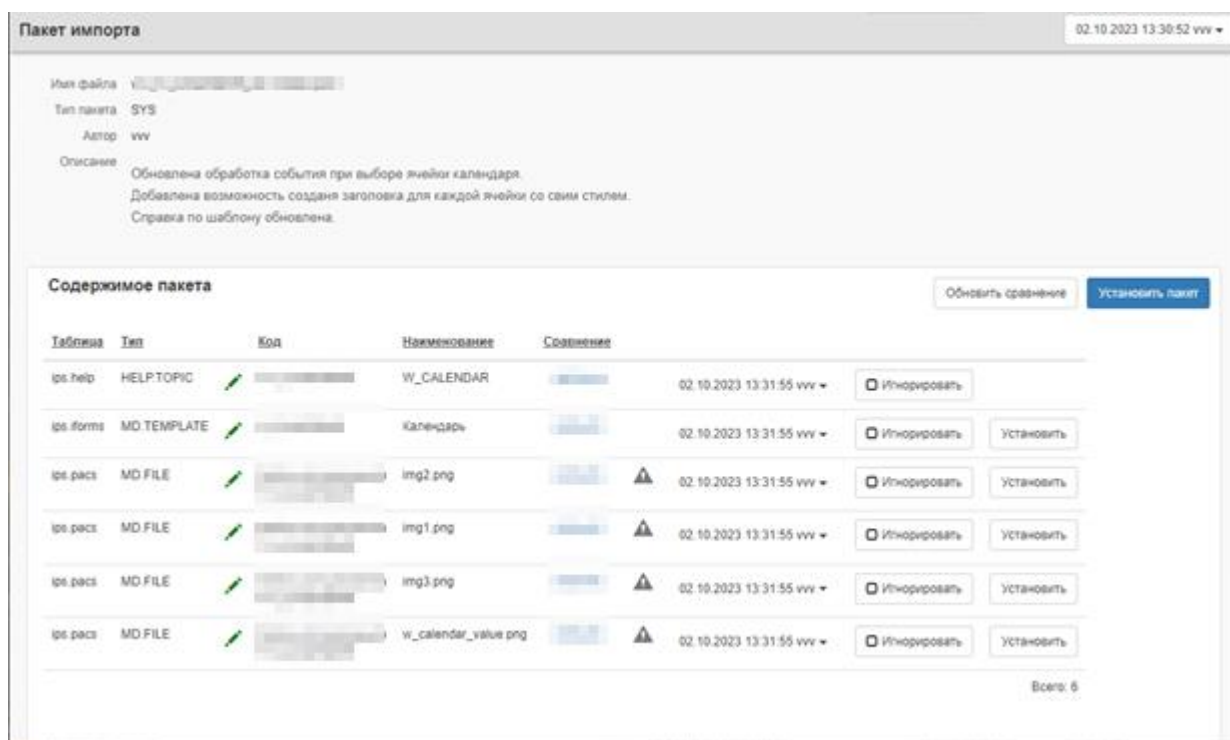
Пакет импорта

02.10.2023 13:30:52 vvv ▾

Имя файла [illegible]
Тип пакета SYS
Автор vvv
Описание Обновлена обработка события при выборе ячейки календаря.
Добавлена возможность создания заголовка для каждой ячейки со свим стилем.
Справка по шаблону обновлена.

Содержимое пакета

Обновить сравнение

Установить пакет

| Таблица | Тип | | Код | Наименование | Сравнение | | | | |
|---|---|---|---|---|---|---|---|---|---|
| ips.help | HELP.TOPIC | | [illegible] | W_CALENDAR | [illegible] | | 02.10.2023 13:31:55 vvv ▾ | Игнорировать | |
| ips.iforms | MD.TEMPLATE | | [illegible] | Календарь | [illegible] | | 02.10.2023 13:31:55 vvv ▾ | Игнорировать | Установить |
| ips.pacs | MD.FILE | | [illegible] | img2.png | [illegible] | | 02.10.2023 13:31:55 vvv ▾ | Игнорировать | Установить |
| ips.pacs | MD.FILE | | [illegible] | img1.png | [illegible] | | 02.10.2023 13:31:55 vvv ▾ | Игнорировать | Установить |
| ips.pacs | MD.FILE | | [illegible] | img3.png | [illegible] | | 02.10.2023 13:31:55 vvv ▾ | Игнорировать | Установить |
| ips.pacs | MD.FILE | | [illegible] | w_calendar_value.png | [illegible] | | 02.10.2023 13:31:55 vvv ▾ | Игнорировать | Установить |

Всего: 6